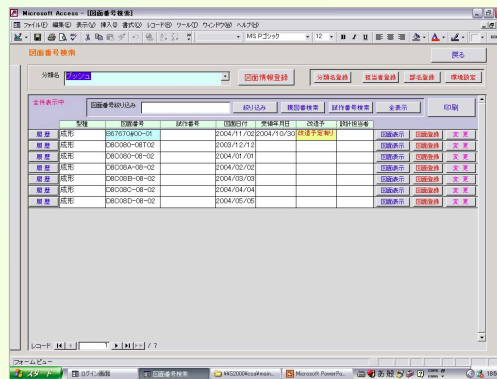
Microsoft Access - [図面番号検索]

ファイル(F) 編集(E) 表示(V) 挿入(I) 書式(O) レコード(R) ツール(T) ウィンドウ(W) ヘルプ(H)

MS Pゴシック 12 B I U

図面番号検索

戻る

分類名 プラシュ

図面情報登録

分類名登録 担当者登録 部品名登録 環境設定

全件表示中

図面番号絞り込み

絞り込み 親図番検索 試作番号検索 全表示

印刷

| | 型種 | 図面番号 | 試作番号 | 図面日付 | 受領年月日 | 改造予 | 設計担当者 | | | |
|---|---|---|---|---|---|---|---|---|---|---|
| 履歴 | 成形 | 86767@00-01 | | 2004/11/02 | 2004/10/30 | 改造予定有り | | 図面表示 | 図面登録 | 変更 |
| 履歴 | 成形 | D8C080-08T02 | | 2003/12/12 | | | | 図面表示 | 図面登録 | 変更 |
| 履歴 | 成形 | D8C080-08-02 | | 2004/01/01 | | | | 図面表示 | 図面登録 | 変更 |
| 履歴 | 成形 | D8C08A-08-02 | | 2004/02/02 | | | | 図面表示 | 図面登録 | 変更 |
| 履歴 | 成形 | D8C08B-08-02 | | 2004/03/03 | | | | 図面表示 | 図面登録 | 変更 |
| 履歴 | 成形 | D8C08C-08-02 | | 2004/04/04 | | | | 図面表示 | 図面登録 | 変更 |
| 履歴 | 成形 | D8C08D-08-02 | | 2004/05/05 | | | | 図面表示 | 図面登録 | 変更 |

レコード 1 / 7

フォーム ビュー

スタート ログイン画面 図面番号検索 MKS2000Kou@main... Microsoft PowerPo...